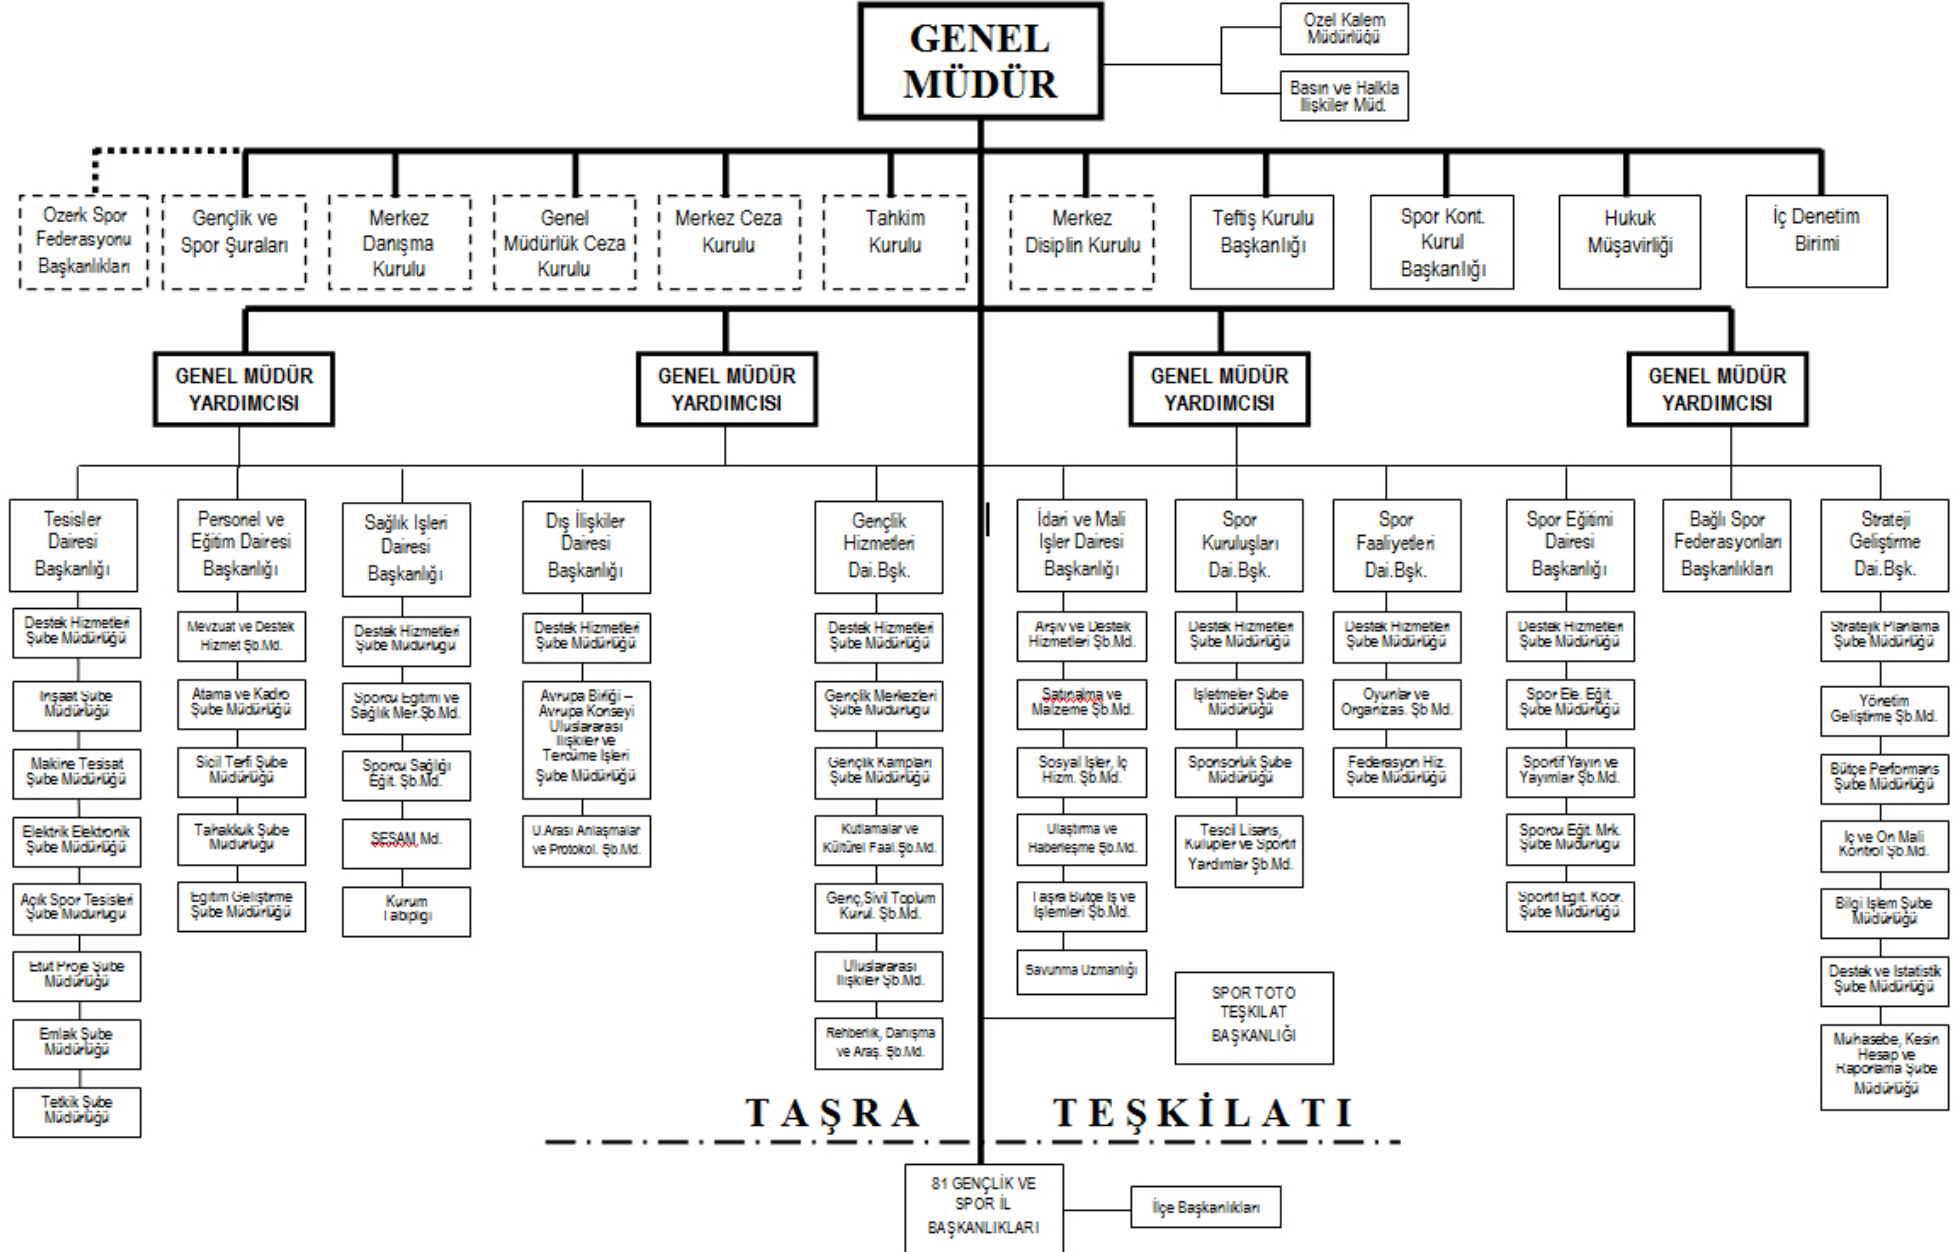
GENEL MÜDÜR

Ozel Kalem Müdürlüğü

Basın ve Halkla İlişkiler Müd.

Ozerk Spor Federasyonu Başkanlıkları

Gençlik ve Spor Şuraları

Merkez Danışma Kurulu

Genel Müdürlük Ceza Kurulu

Merkez Ceza Kurulu

Tahkim Kurulu

Merkez Disiplin Kurulu

Teftiş Kurulu Başkanlığı

Spor Kont. Kurul Başkanlığı

Hukuk Müşavirliği

İç Denetim Birimi

GENEL MÜDÜR YARDIMCISI

GENEL MÜDÜR YARDIMCISI

GENEL MÜDÜR YARDIMCISI

GENEL MÜDÜR YARDIMCISI

Tesisler Dairesi Başkanlığı

Destek Hizmetleri Şube Müdürlüğü

Inşaat Şube Müdürlüğü

Makine Tesisat Şube Müdürlüğü

Elektrik Elektronik Şube Müdürlüğü

Açık Spor Tesisleri Şube Müdürlüğü

Etut Proje Şube Müdürlüğü

Emlak Şube Müdürlüğü

Tetkik Şube Müdürlüğü

Personel ve Eğitim Dairesi Başkanlığı

Mevzuat ve Destek Hizmet Şb.Md.

Atama ve Kadro Şube Müdürlüğü

Sicil Terfi Şube Müdürlüğü

Tahakkuk Şube Müdürlüğü

Eğitim Geliştirme Şube Müdürlüğü

Sağlık İşleri Dairesi Başkanlığı

Destek Hizmetleri Şube Müdürlüğü

Sporcu Eğitimi ve Sağlık Mer.Şb.Md.

Sporcu Sağlığı Eğit. Şb.Md.

SESAM Md.

Kurum Tabipliği

Dış İlişkiler Dairesi Başkanlığı

Destek Hizmetleri Şube Müdürlüğü

Avrupa Birliği – Avrupa Konseyi Uluslararası İlişkiler ve Tercüme İşleri Şube Müdürlüğü

U.Arası Anlaşmalar ve Protokol. Şb.Md.

Gençlik Hizmetleri Dai.Bşk.

Destek Hizmetleri Şube Müdürlüğü

Gençlik Merkezleri Şube Müdürlüğü

Gençlik Kampları Şube Müdürlüğü

Kutlamalar ve Kültürel Faal.Şb.Md.

Genç,Sivil Toplum Kurul. Şb.Md.

Uluslararası İlişkiler Şb.Md.

Rehberlik, Danışma ve Araş. Şb.Md.

İdari ve Mali İşler Dairesi Başkanlığı

Arşiv ve Destek Hizmetleri Şb.Md.

Satınalma ve Malzeme Şb.Md.

Sosyal İşler, İç Hizm. Şb.Md.

Ulaştırma ve Haberleşme Şb.Md.

Taşra Bütçe İş ve İşlemleri Şb.Md.

Savunma Uzmanlığı

Spor Kuruluşları Dai.Bşk.

Destek Hizmetleri Şube Müdürlüğü

İşletmeler Şube Müdürlüğü

Sponsorluk Şube Müdürlüğü

Tescil Lisans, Kulüpler ve Sportif Yardımlar Şb.Md.

SPOR TOTO TEŞKİLAT BAŞKANLIĞI

Spor Faaliyetleri Dai.Bşk.

Destek Hizmetleri Şube Müdürlüğü

Oyunlar ve Organizas. Şb.Md.

Federasyon Hiz. Şube Müdürlüğü

Spor Eğitimi Dairesi Başkanlığı

Destek Hizmetleri Şube Müdürlüğü

Spor Ele. Eğit. Şube Müdürlüğü

Sportif Yayın ve Yayımlar Şb.Md.

Sporcu Eğit. Mrk. Şube Müdürlüğü

Sportif Eğit. Koor. Şube Müdürlüğü

Bağlı Spor Federasyonları Başkanlıkları

Strateji Geliştirme Dai.Bşk.

Stratejik Planlama Şube Müdürlüğü

Yönetim Geliştirme Şb.Md.

Bütçe Performans Şube Müdürlüğü

İç ve Ön Mali Kontrol Şb.Md.

Bilgi İşlem Şube Müdürlüğü

Destek ve İstatistik Şube Müdürlüğü

Muhasebe, Kesin Hesap ve Raporlama Şube Müdürlüğü

TAŞRA TEŞKİLATI

81 GENÇLİK VE SPOR İL BAŞKANLIKLARI

İlçe Başkanlıkları